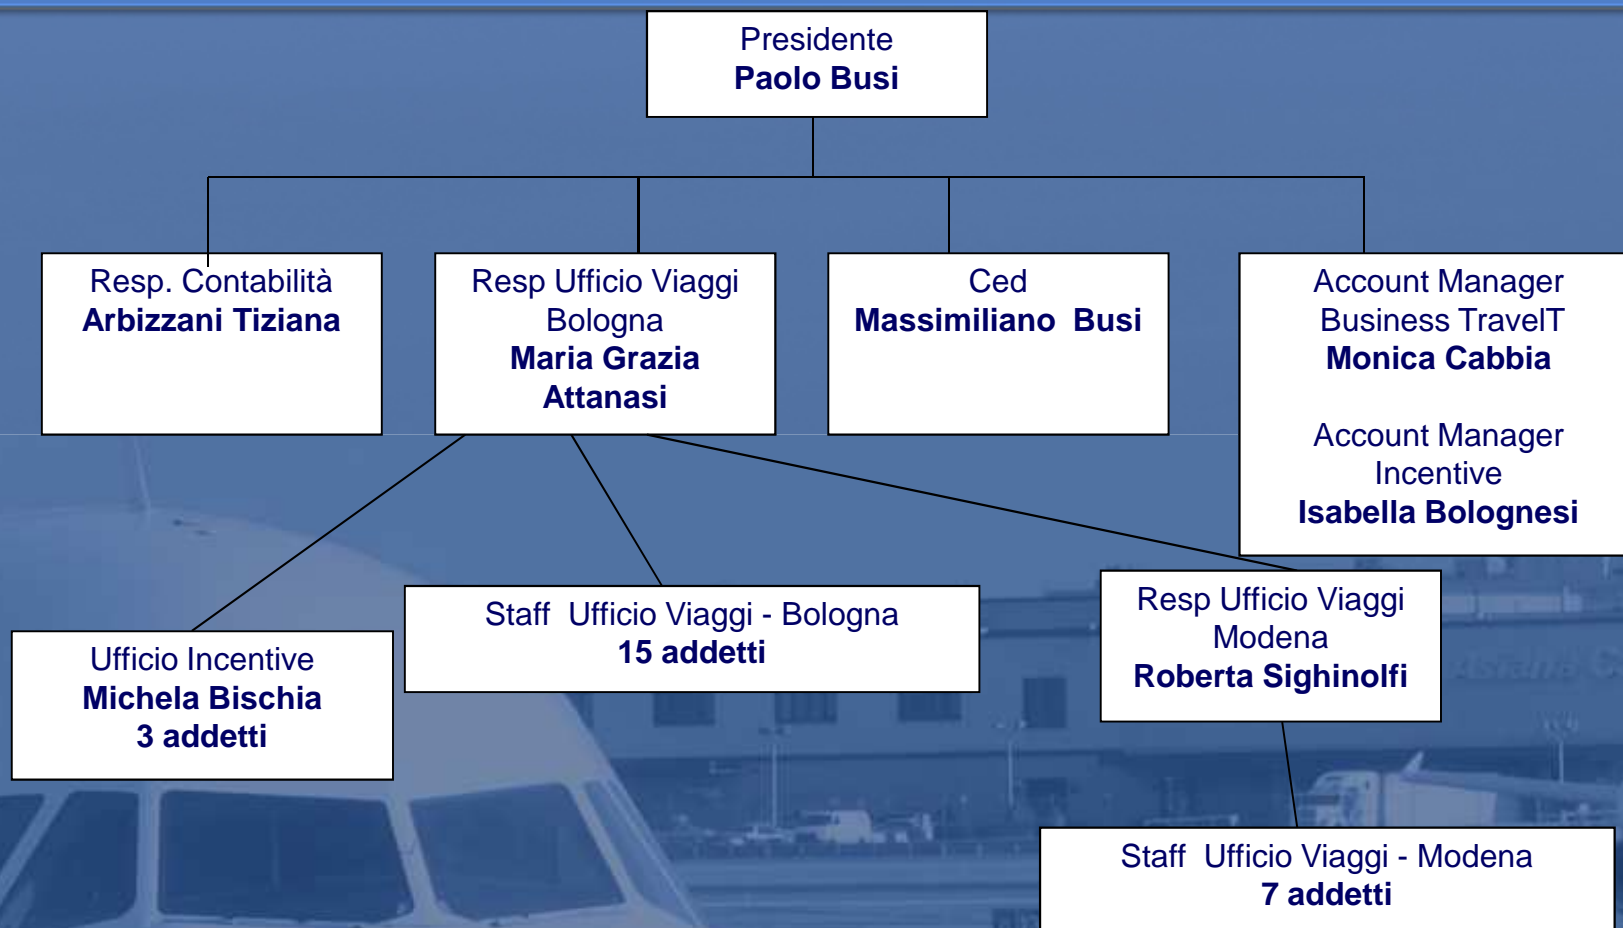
Presidente
Paolo Busi

Resp. Contabilità
Arbizzani Tiziana

Resp Ufficio Viaggi Bologna
Maria Grazia Attanasi

Ced
Massimiliano Busi

Account Manager Business TravelT
Monica Cabbia

Account Manager Incentive
Isabella Bolognesi

Ufficio Incentive
Michela Bischia
3 addetti

Staff Ufficio Viaggi - Bologna
15 addetti

Resp Ufficio Viaggi Modena
Roberta Sighinolfi

Staff Ufficio Viaggi - Modena
7 addetti